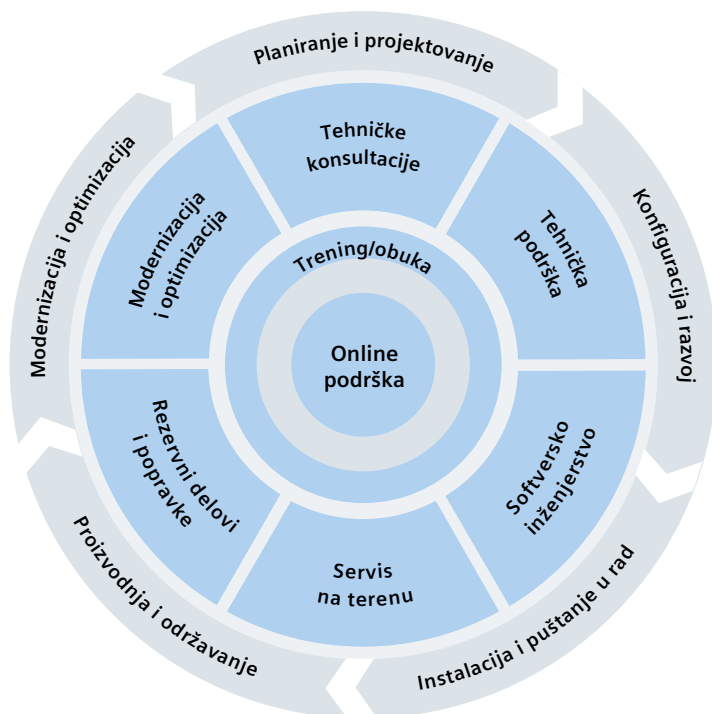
Planiranje i projektovanje

Konfiguracija i razvoj

Instalacija i puštanje u rad

Proizvodnja i održavanje

Modernizacija i optimizacija

Tehničke konsultacije

Tehnička podrška

Softversko inženjerstvo

Servis na terenu

Rezervni delovi i popravke

Modernizacija i optimizacija

Trening/obuka

Online podrška